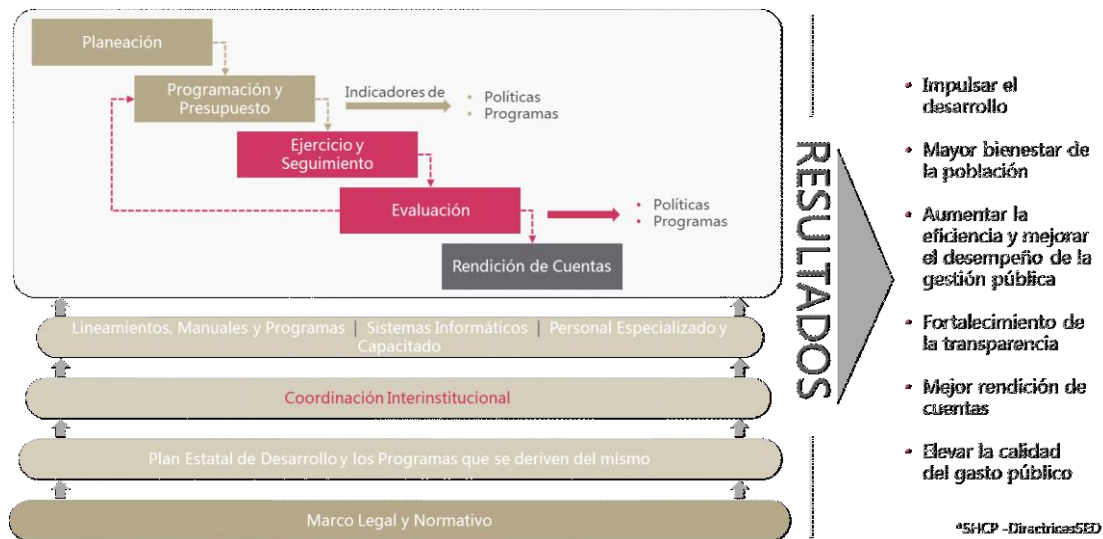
Planeación

Programación y Presupuesto

Indicadores de

- Políticas
- Programas

Ejercicio y Seguimiento

Evaluación

- Políticas
- Programas

Rendición de Cuentas

Lineamientos, Manuales y Programas | Sistemas Informáticos | Personal Especializado y Capacitado

Coordinación Interinstitucional

Plan Estatal de Desarrollo y los Programas que se deriven del mismo

Marco Legal y Normativo

RESULTADOS

- Impulsar el desarrollo
- Mayor bienestar de la población
- Aumentar la eficiencia y mejorar el desempeño de la gestión pública
- Fortalecimiento de la transparencia
- Mejor rendición de cuentas
- Elevar la calidad del gasto público

*SHCP -DirectricesSED